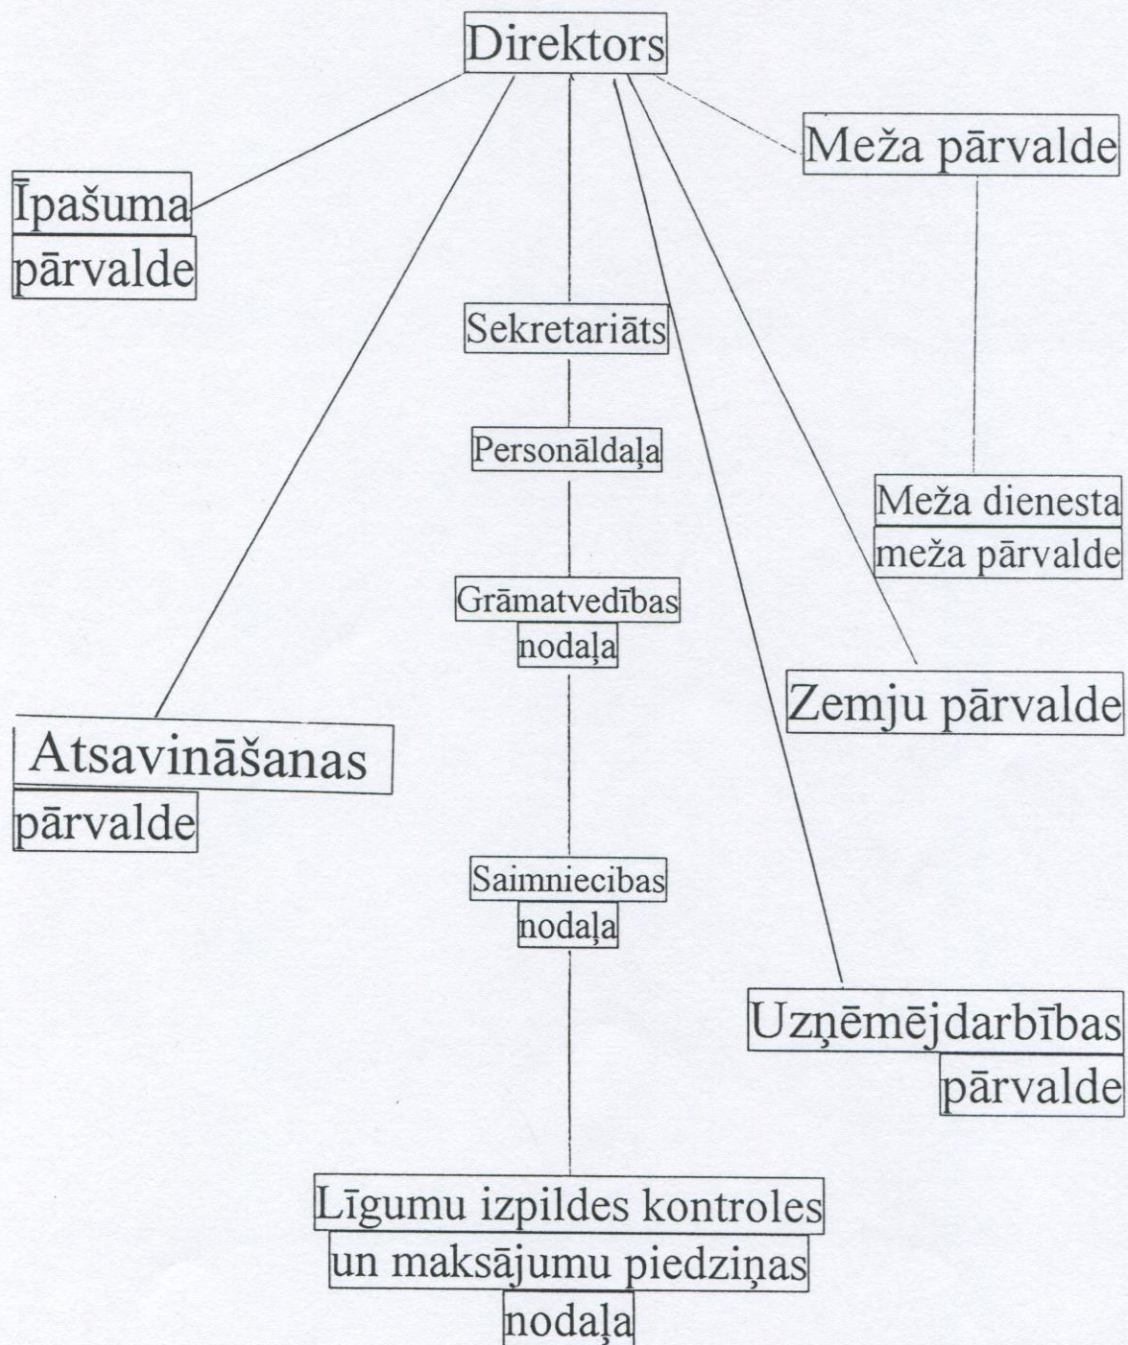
Direktors

Meža pārvalde

Īpašuma pārvalde

Sekretariāts

Personāldaļa

Meža dienesta meža pārvalde

Grāmatvedības nodaļa

Zemju pārvalde

Atsavināšanas pārvalde

Saimniecibas nodaļa

Uzņēmējdarbības pārvalde

Līgumu izpildes kontroles un maksājumu piedziņas nodaļa